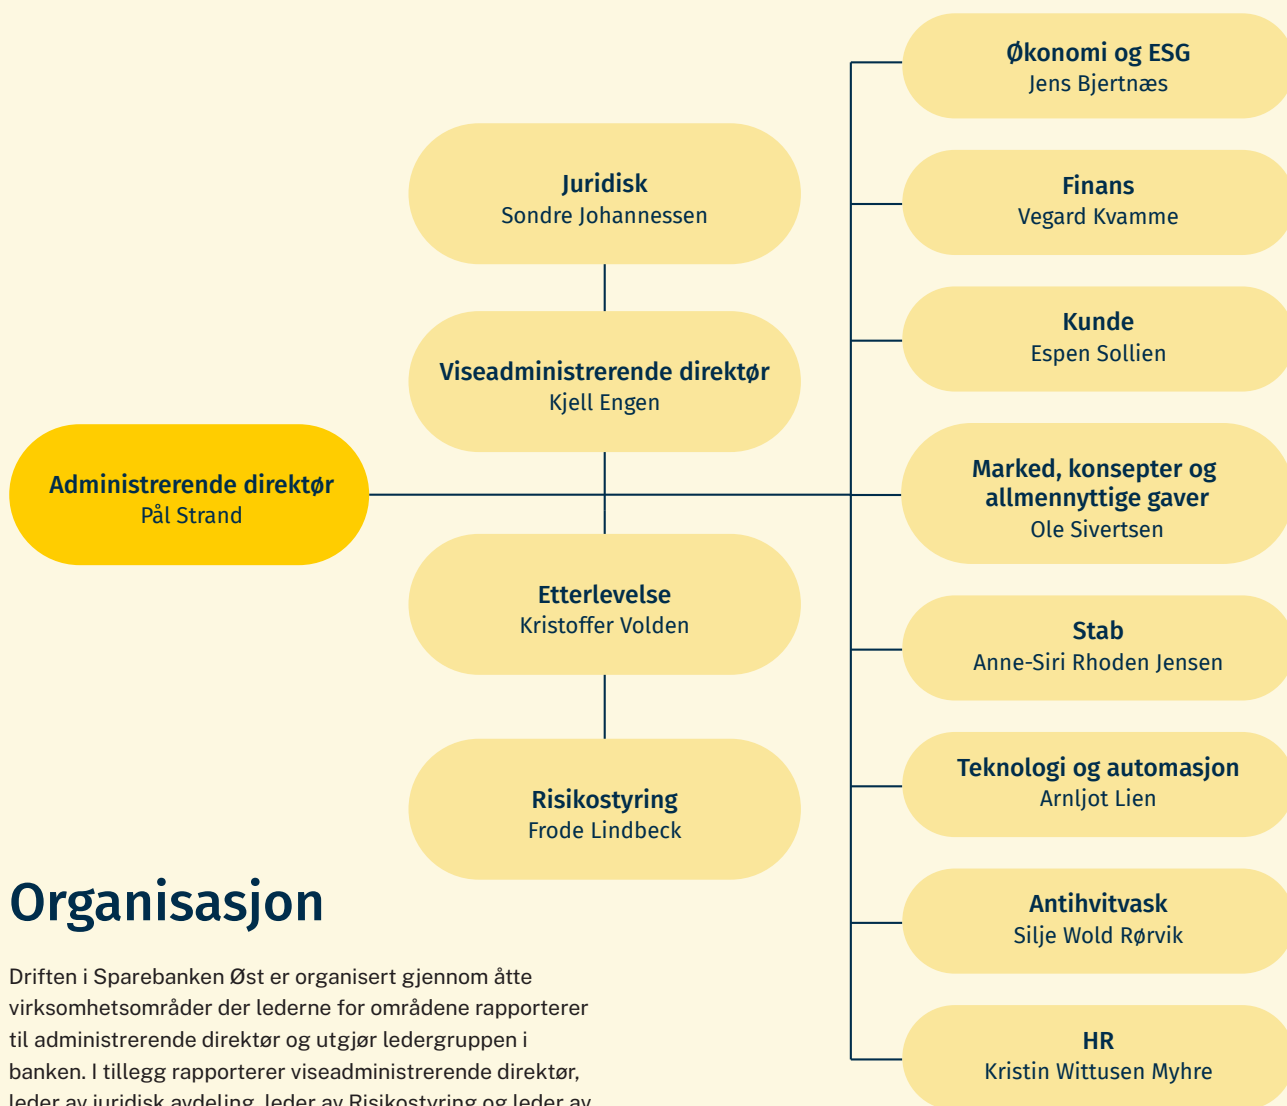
Økonomi og ESG
Jens Bjertnæs

Juridisk
Sondre Johannessen

Finans
Vegard Kvamme

Kunde
Espen Sollien

Viseadministrerende direktør
Kjell Engen

Administrerende direktør
Pål Strand

Marked, konsepter og allmennyttige gaver
Ole Sivertsen

Etterlevelse
Kristoffer Volden

Stab
Anne-Siri Rhoden Jensen

Teknologi og automasjon
Arnljot Lien

Risikostyring
Frode Lindbeck

Antihvitvask
Silje Wold Rørvik

HR
Kristin Wittusen Myhre

Organisasjon

Driften i Sparebanken Øst er organisert gjennom åtte virksomhetsområder der lederne for områdene rapporterer til administrerende direktør og utgjør ledergruppen i banken. I tillegg rapporterer viseadministrerende direktør, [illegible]